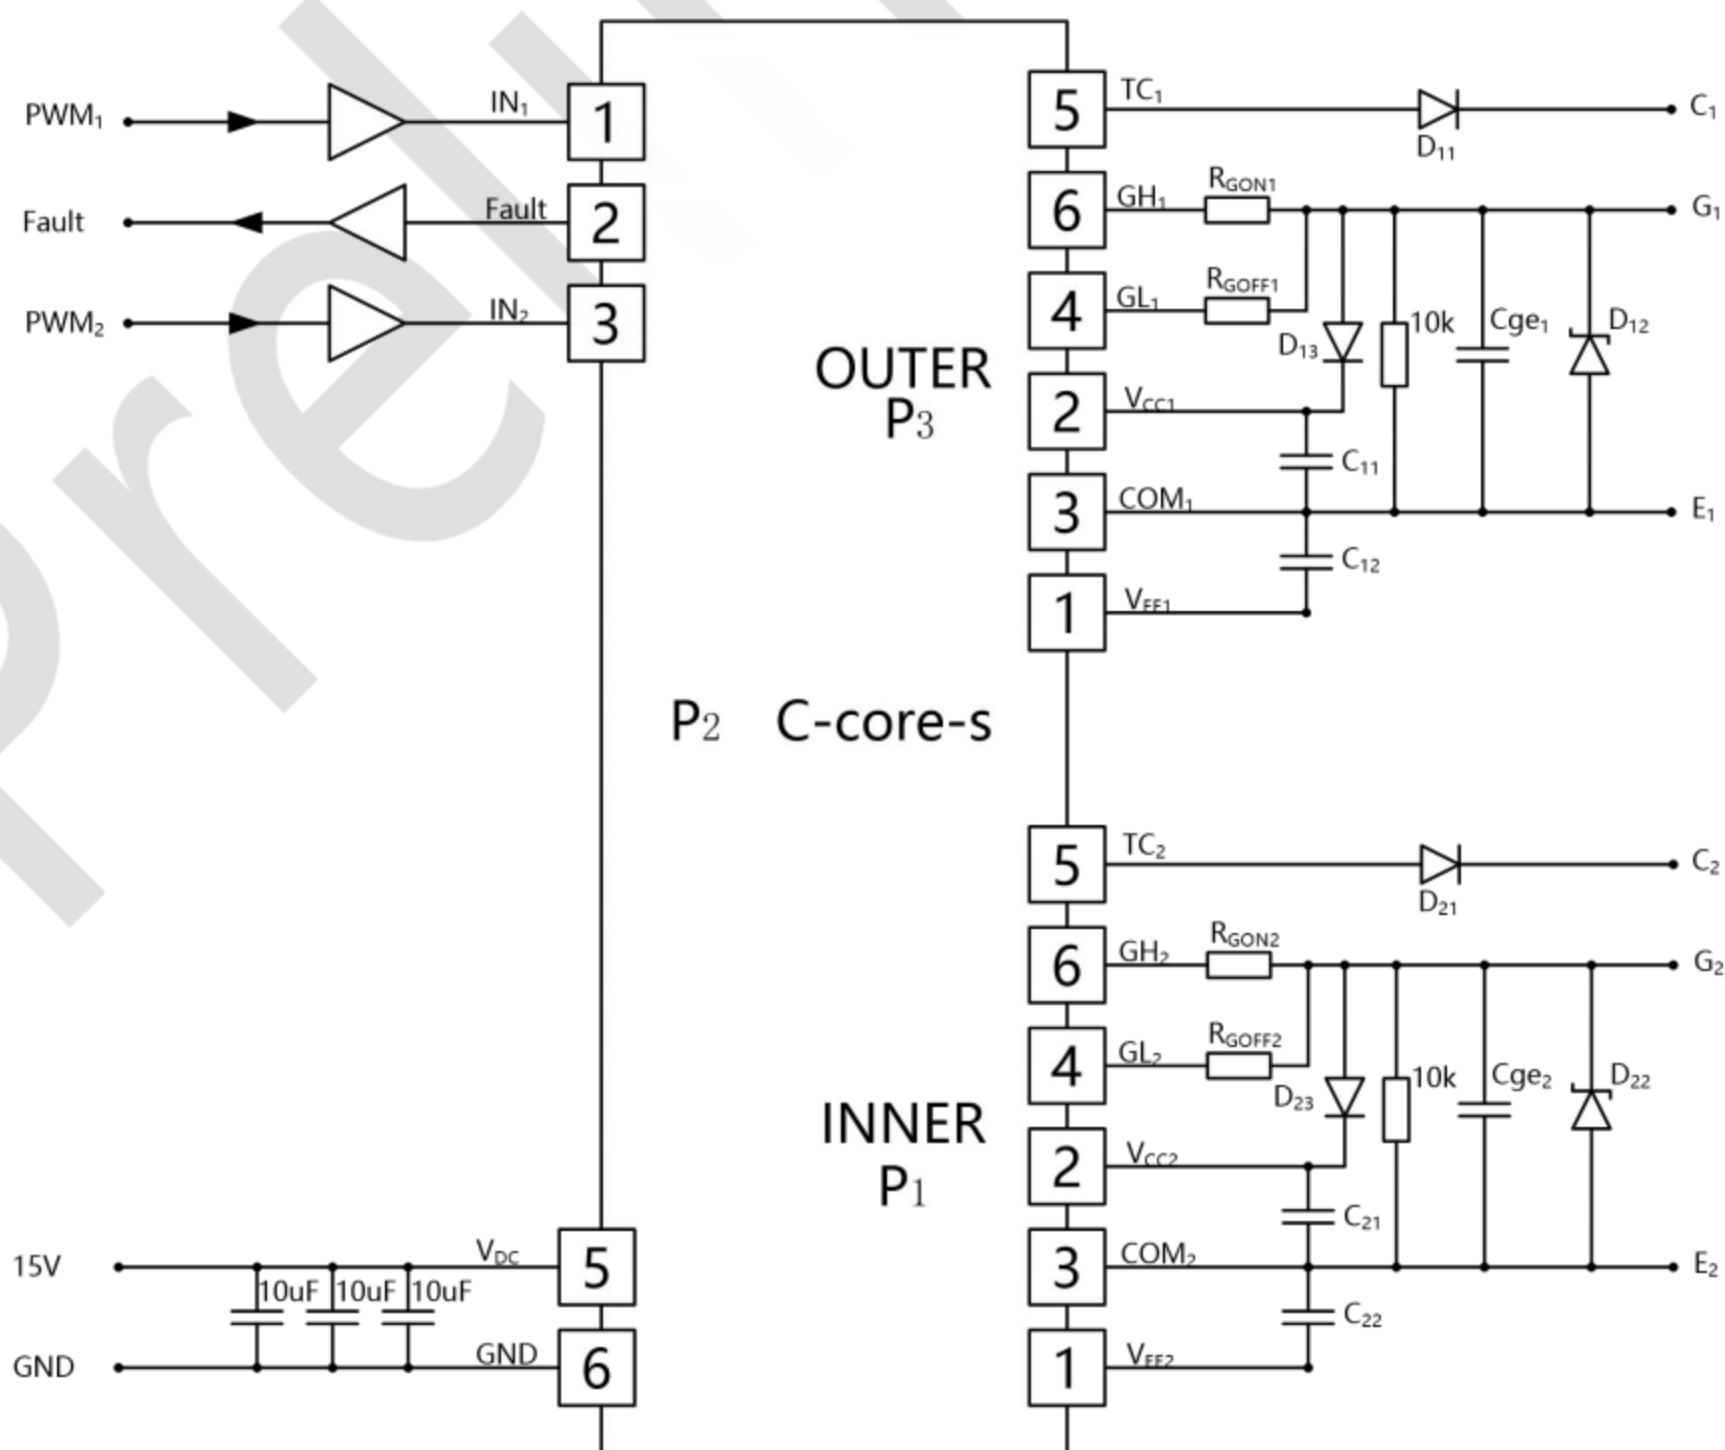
Prel

$PWM_1$ $IN_1$ 1
Fault Fault 2
$PWM_2$ $IN_2$ 3

5 $TC_1$ $D_{11}$ $C_1$
6 $GH_1$ $R_{GON1}$ $G_1$
4 $GL_1$ $R_{GOFF1}$
$D_{13}$ 10k $Cge_1$ $D_{12}$
OUTER
$P_3$
2 $V_{CC1}$
$C_{11}$
3 $COM_1$ $E_1$
$C_{12}$
1 $V_{EE1}$

$P_2$ C-core-s

5 $TC_2$ $D_{21}$ $C_2$
6 $GH_2$ $R_{GON2}$ $G_2$
4 $GL_2$ $R_{GOFF2}$
$D_{23}$ 10k $Cge_2$ $D_{22}$
INNER
$P_1$
2 $V_{CC2}$
$C_{21}$
3 $COM_2$ $E_2$
$C_{22}$
1 $V_{EE2}$

15V $V_{DC}$ 5
10uF 10uF 10uF
GND GND 6